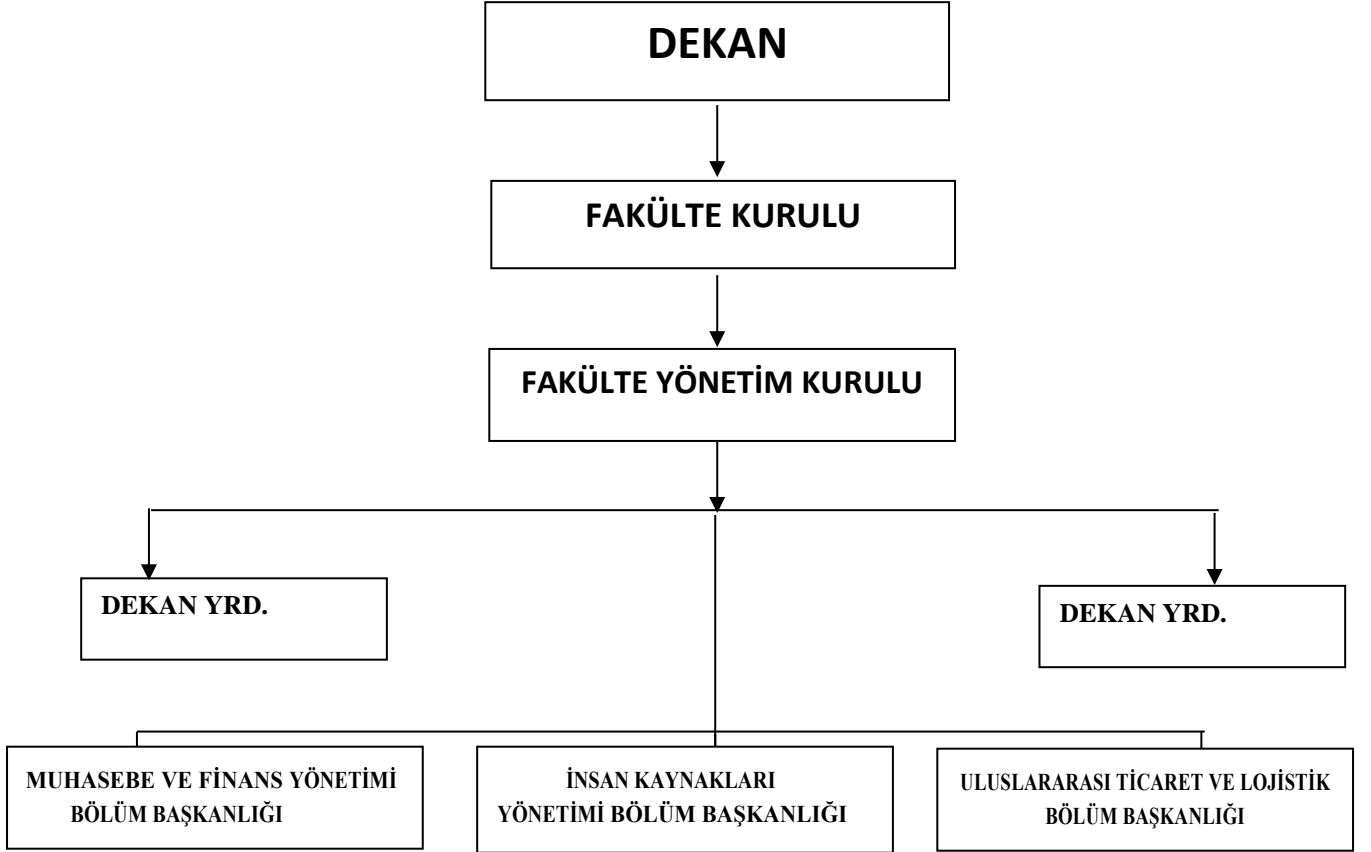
DEKAN

FAKÜLTE KURULU

FAKÜLTE YÖNETİM KURULU

DEKAN YRD.

DEKAN YRD.

MUHASEBE VE FİNANS YÖNETİMİ BÖLÜM BAŞKANLIĞI

İNSAN KAYNAKLARI YÖNETİMİ BÖLÜM BAŞKANLIĞI

ULUSLARARASI TİCARET VE LOJİSTİK BÖLÜM BAŞKANLIĞI